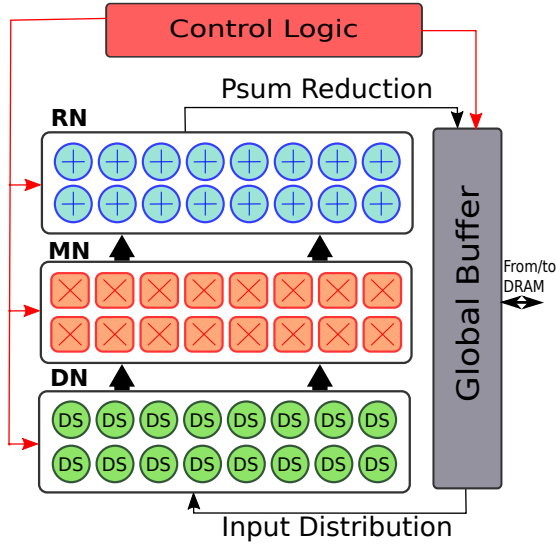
Control Logic

Psum Reduction

RN

MN

DN

| DS | DS | DS | DS | DS | DS | DS | DS |
|---|---|---|---|---|---|---|---|
| DS | DS | DS | DS | DS | DS | DS | DS |

Global Buffer

From/to DRAM

Input Distribution